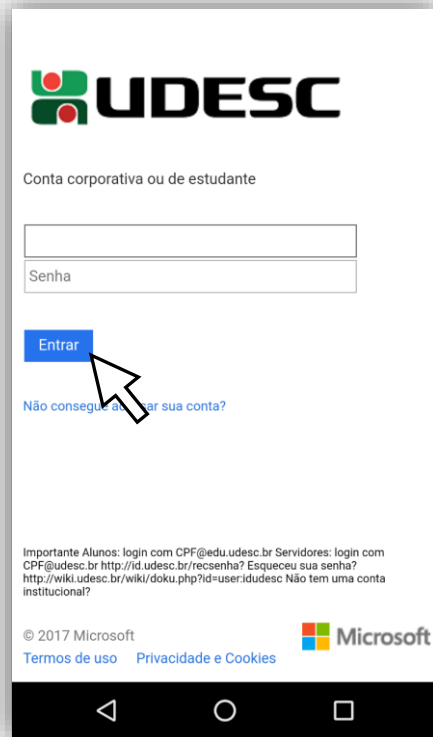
UDESC

Conta corporativa ou de estudante

Senha

Entrar

Não consegue a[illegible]ar sua conta?

Importante Alunos: login com CPF@edu.udesc.br Servidores: login com CPF@udesc.br http://id.udesc.br/recsenha? Esqueceu sua senha? http://wiki.udesc.br/wiki/doku.php?id=user:idudesc Não tem uma conta institucional?

© 2017 Microsoft

Microsoft

Termos de uso Privacidade e Cookies